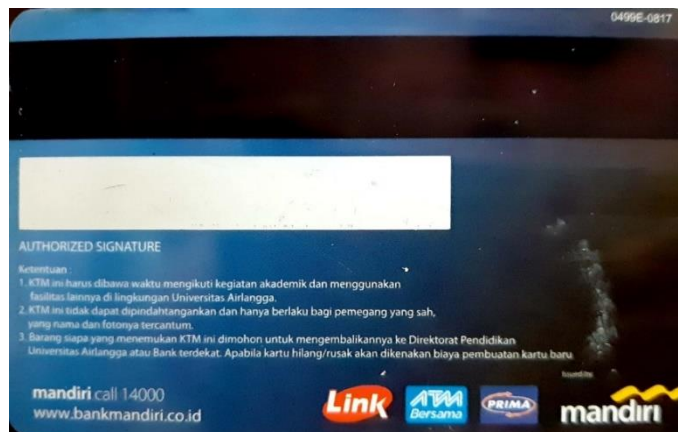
0499E-0817

AUTHORIZED SIGNATURE

Ketentuan :
1. KTM ini harus dibawa waktu mengikuti kegiatan akademik dan menggunakan fasilitas lainnya di lingkungan Universitas Airlangga.
2. KTM ini tidak dapat dipindahtangankan dan hanya berlaku bagi pemegang yang sah, yang nama dan fotonya tercantum.
3. Barang siapa yang menemukan KTM ini dimohon untuk mengembalikannya ke Direktorat Pendidikan Universitas Airlangga atau Bank terdekat. Apabila kartu hilang/rusak akan dikenakan biaya pembuatan kartu baru.

mandiri call 14000
www.bankmandiri.co.id

Link ATM Bersama PRIMA

issued by
mandiri